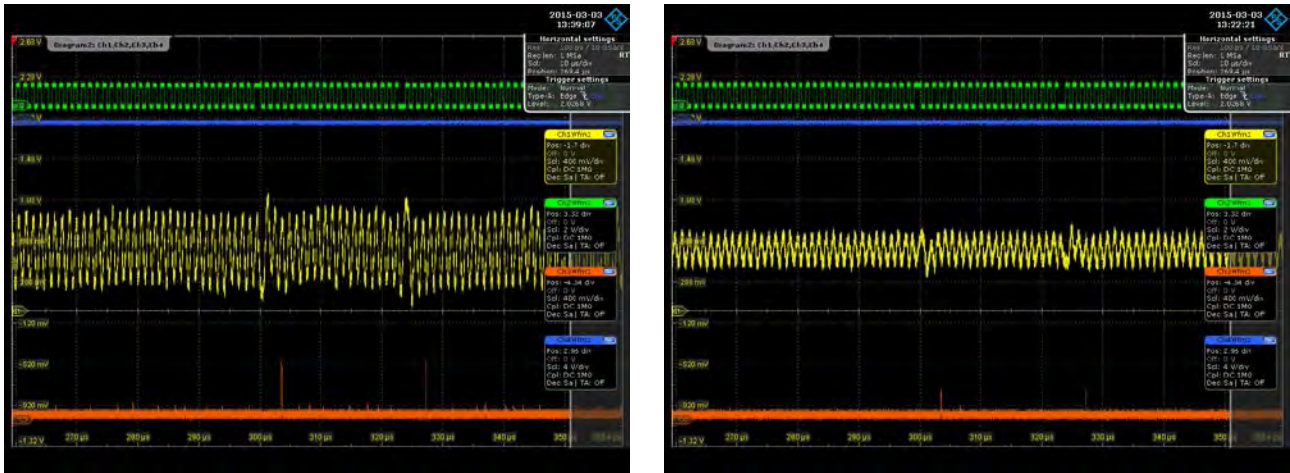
2015-03-03
13:39:07

2.60 V
Diagram2: Ch1,Ch2,Ch3,Ch4
Horizontal settings
Res: 100 ps / 10 GSa/s
Reclen: 1 MSa
Scl: 10 µs/div
Position: 769.4 µs
RT
Trigger settings
Mode: Normal
Type A: Edge
Level: 2.0268 V
2.20 V
1.40 V
1.00 V
200 mV
-120 mV
-520 mV
-920 mV
-1.32 V
Ch1Wfm1
Pos: -1.7 div
Off: 0 V
Scl: 400 mV/div
Cpl: DC 1MΩ
Dec:Sa| TA: Off
Ch2Wfm1
Pos: 3.32 div
Off: 0 V
Scl: 2 V/div
Cpl: DC 1MΩ
Dec:Sa| TA: Off
Ch3Wfm1
Pos: -4.34 div
Off: 0 V
Scl: 400 mV/div
Cpl: DC 1MΩ
Dec:Sa| TA: Off
Ch4Wfm1
Pos: 2.96 div
Off: 0 V
Scl: 4 V/div
Cpl: DC 1MΩ
Dec:Sa| TA: Off
270 µs 280 µs 290 µs 300 µs 310 µs 320 µs 330 µs 340 µs 350 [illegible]

2015-03-03
13:22:21

2.60 V
Diagram2: Ch1,Ch2,Ch3,Ch4
Horizontal settings
Res: 100 ps / 10 GSa/s
Reclen: 1 MSa
Scl: 10 µs/div
Position: 769.4 µs
RT
Trigger settings
Mode: Normal
Type A: Edge
Level: 2.0268 V
2.20 V
1.40 V
1.00 V
200 mV
-120 mV
-520 mV
-920 mV
-1.32 V
Ch1Wfm1
Pos: -1.7 div
Off: 0 V
Scl: 400 mV/div
Cpl: DC 1MΩ
Dec:Sa| TA: Off
Ch2Wfm1
Pos: 3.32 div
Off: 0 V
Scl: 2 V/div
Cpl: DC 1MΩ
Dec:Sa| TA: Off
Ch3Wfm1
Pos: -4.34 div
Off: 0 V
Scl: 400 mV/div
Cpl: DC 1MΩ
Dec:Sa| TA: Off
Ch4Wfm1
Pos: 2.96 div
Off: 0 V
Scl: 4 V/div
Cpl: DC 1MΩ
Dec:Sa| TA: Off
270 µs 280 µs 290 µs 300 µs 310 µs 320 µs 330 µs 340 µs 350 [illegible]